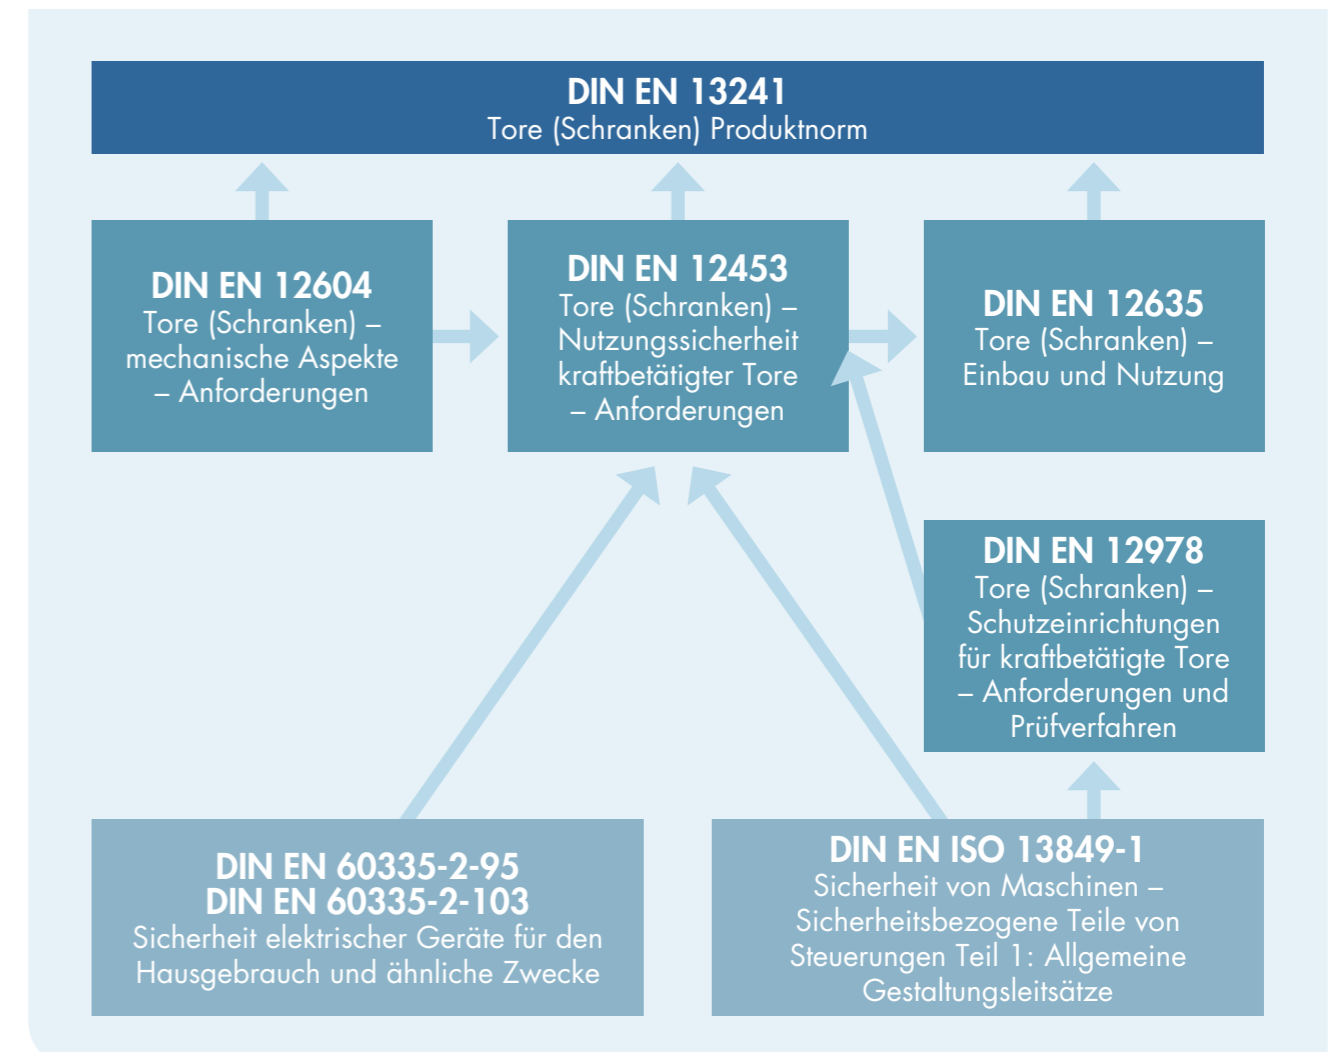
DIN EN 13241
Tore (Schranken) Produktnorm

DIN EN 12604
Tore (Schranken) – mechanische Aspekte – Anforderungen

DIN EN 12453
Tore (Schranken) – Nutzungssicherheit kraftbetätigter Tore – Anforderungen

DIN EN 12635
Tore (Schranken) – Einbau und Nutzung

DIN EN 12978
Tore (Schranken) – Schutzeinrichtungen für kraftbetätigte Tore – Anforderungen und Prüfverfahren

DIN EN 60335-2-95
DIN EN 60335-2-103
Sicherheit elektrischer Geräte für den Hausgebrauch und ähnliche Zwecke

DIN EN ISO 13849-1
Sicherheit von Maschinen – Sicherheitsbezogene Teile von Steuerungen Teil 1: Allgemeine Gestaltungsleitsätze